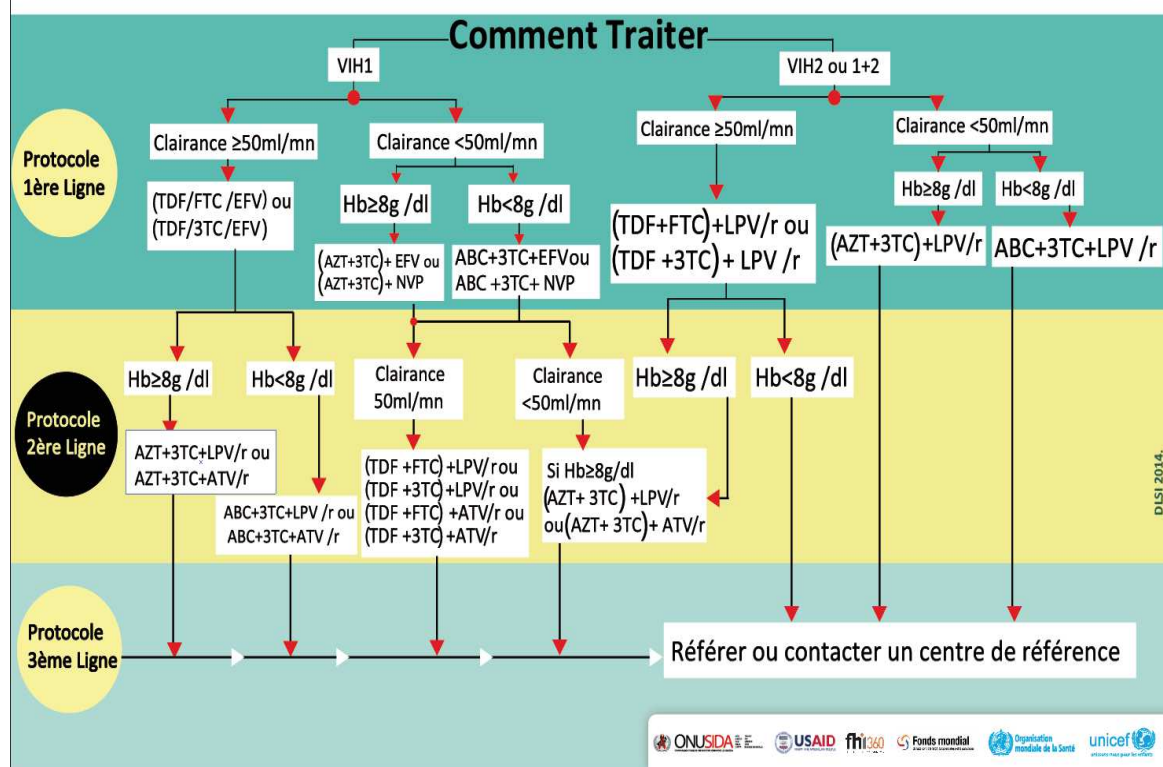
Comment Traiter

VIH1

VIH2 ou 1+2

Protocole 1ère Ligne

Clairance ≥50ml/mn

(TDF/FTC /EFV) ou (TDF/3TC/EFV)

Clairance <50ml/mn

Hb≥8g /dl

(AZT+3TC)+ EFV ou (AZT+3TC)+ NVP

Hb<8g /dl

ABC+3TC+EFVou ABC +3TC+ NVP

Clairance ≥50ml/mn

(TDF+FTC)+LPV/r ou (TDF +3TC) + LPV /r

Clairance <50ml/mn

Hb≥8g /dl

(AZT+3TC)+LPV/r

Hb<8g /dl

ABC+3TC+LPV /r

Protocole 2ère Ligne

Hb≥8g /dl

AZT+3TC+LPV/r ou AZT+3TC+ATV/r

Hb<8g /dl

ABC+3TC+LPV /r ou ABC+3TC+ATV /r

Clairance 50ml/mn

(TDF +FTC) +LPV/r ou (TDF +3TC) +LPV/r ou (TDF +FTC) +ATV/r ou (TDF +3TC) +ATV/r

Clairance <50ml/mn

Si Hb≥8g/dl (AZT+ 3TC) +LPV/r ou(AZT+ 3TC)+ ATV/r

Hb≥8g /dl

Hb<8g /dl

Protocole 3ème Ligne

Référer ou contacter un centre de référence

DLSI 2014.

ONUSIDA USAID fhi360 Fonds mondial Organisation mondiale de la Santé unicef